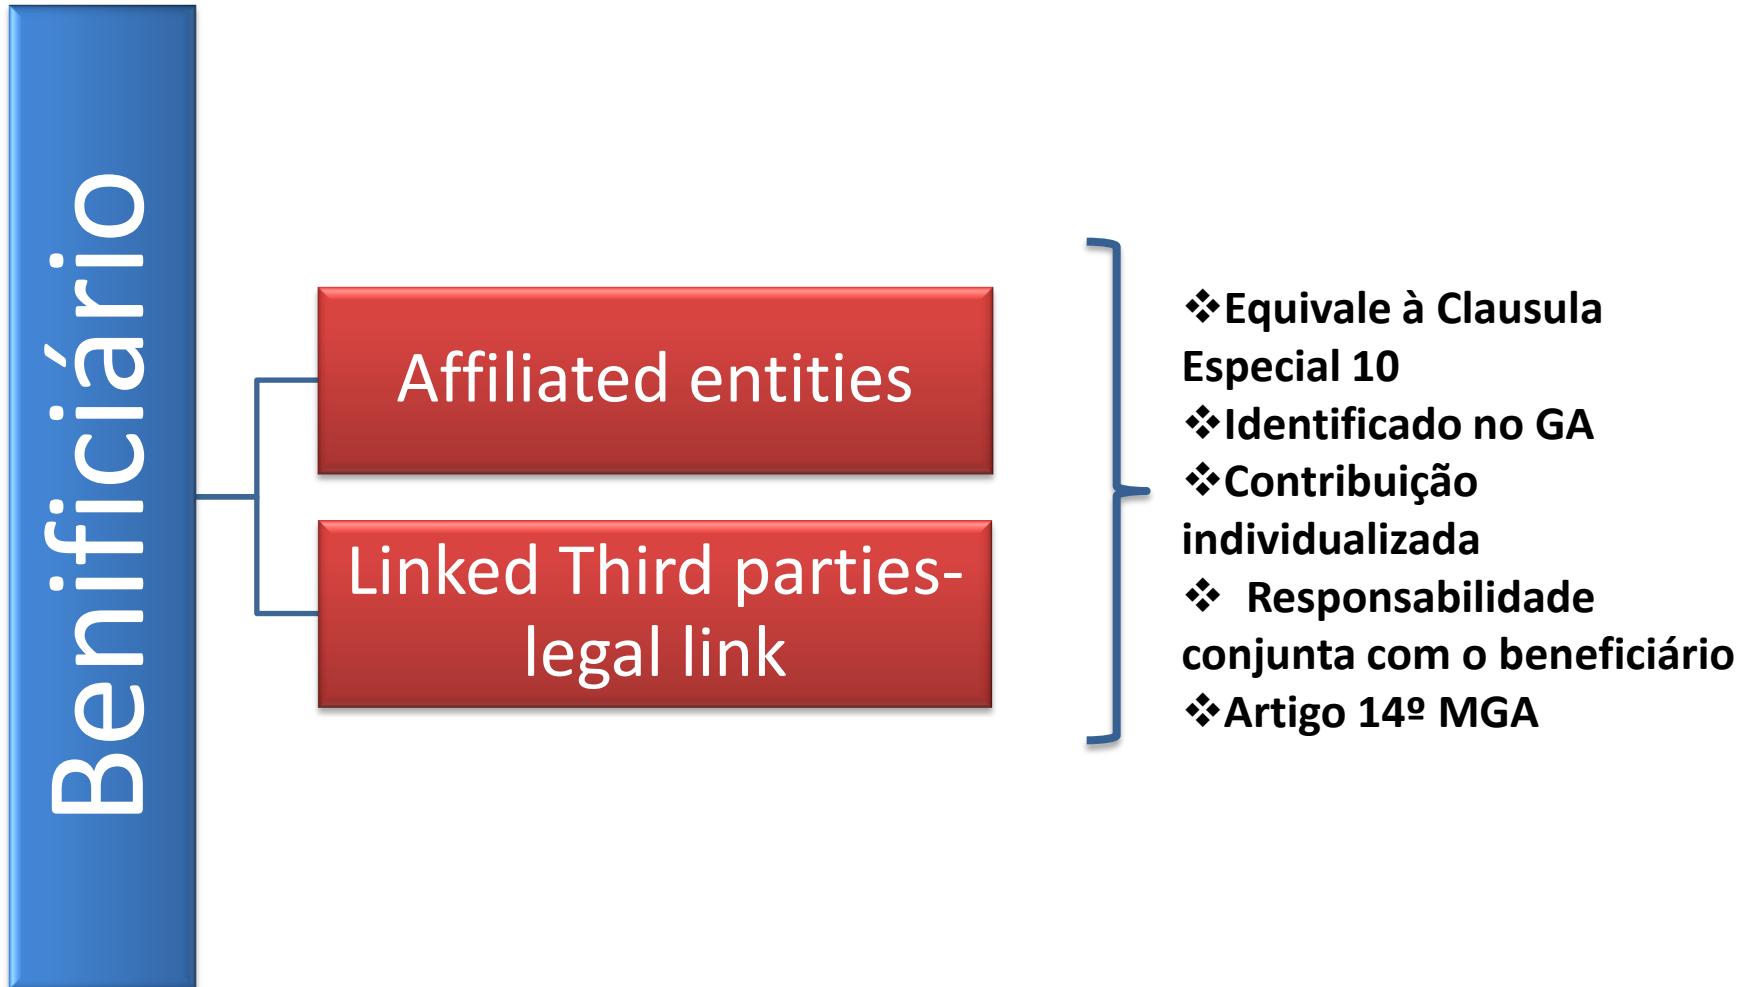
Benificiário

Affiliated entities

Linked Third parties- legal link

❖Equivale à Clausula Especial 10
❖Identificado no GA
❖Contribuição individualizada
❖ Responsabilidade conjunta com o beneficiário
❖Artigo 14º MGA